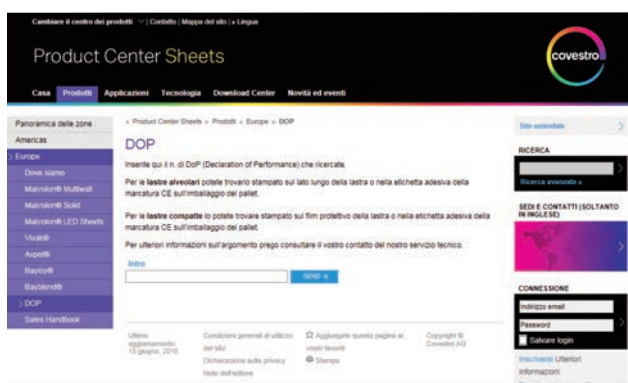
Cambiare il centro dei prodotti | Contatto | Mappa del sito | Lingua

Product Center Sheets

covestro

Casa Prodotti Applicazioni Tecnologia Download Center Novità ed eventi

Panoramica delle zone
Americas
Europa
Dove siamo
Makrolon® Multiwall
Makrolon® Solid
Makrolon® LED Sheets
Vivak®
Axpet®
Bayloy®
Bayblend®
DOP
Sales Handbook

» Product Center Sheets » Prodotti » Europe » DOP

DOP

Inserite qui il n. di DoP (Declaration of Performance) che ricercate.

Per le lastre alveolari potete trovarlo stampato sul lato lungo della lastra o nella etichetta adesiva della marcatura CE sull'imballaggio del pallet.

Per le lastre compatte lo potete trovare stampato sul film protettivo della lastra o nella etichetta adesiva della marcatura CE sull'imballaggio del pallet.

Per ulteriori informazioni sull'argomento prego consultare il vostro contatto del nostro servizio tecnico.

Intro

SEND »

Ultimo aggiornamento: 15 giugno, 2016

Condizioni generali di utilizzo del sito
Dichiarazione sulla privacy
Note dell'editore

Aggiungete questa pagina ai vostri favoriti
Stampa

Copyright © Covestro AG

Sito universale

RICERCA

Ricerca avanzata »

SEDI E CONTATTI (SOLTANTO IN INGLESE)

CONNESSIONE

Indirizzo email
Password
Salvare login

Iscriversi Ulteriori informazioni